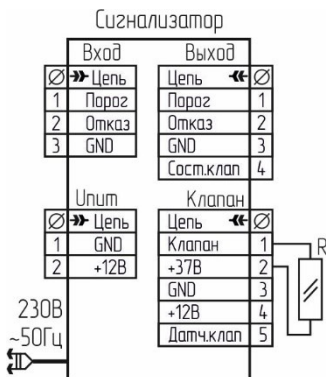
Сигнализатор

Вход

| Ø | Цепь |
|---|---|
| 1 | Порог |
| 2 | Отказ |
| 3 | GND |

Выход

| Цепь | Ø |
|---|---|
| Порог | 1 |
| Отказ | 2 |
| GND | 3 |
| Сост.клап | 4 |

Uпит

| Ø | Цепь |
|---|---|
| 1 | GND |
| 2 | +12В |

Клапан

| Цепь | Ø |
|---|---|
| Клапан | 1 |
| +37В | 2 |
| GND | 3 |
| +12В | 4 |
| Датч.клап | 5 |

R

230В
~50Гц